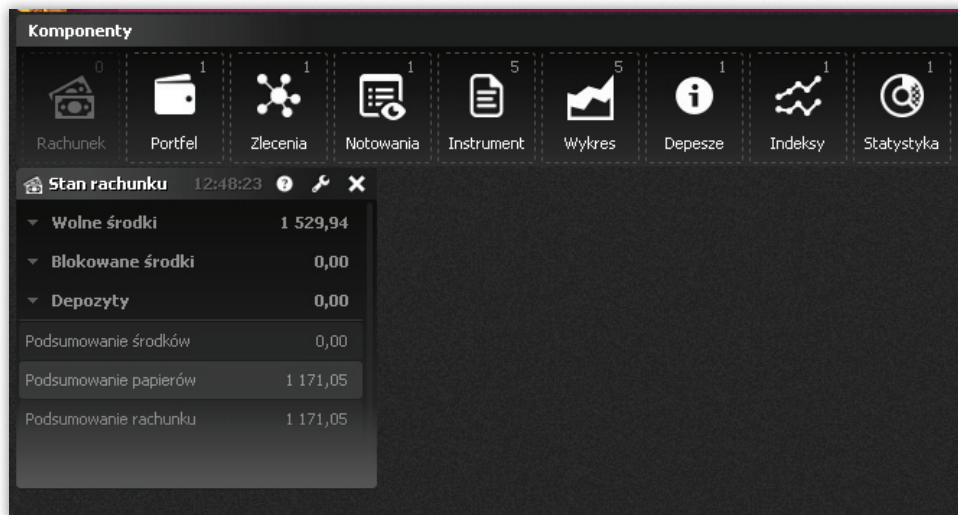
Komponenty

0 Rachunek
1 Portfel
1 Zlecenia
1 Notowania
5 Instrument
5 Wykres
1 Depesze
1 Indeksy
1 Statystyka

Stan rachunku 12:48:23

| | |
|---|---|
| Wolne środki | 1 529,94 |
| Blokowane środki | 0,00 |
| Depozyty | 0,00 |
| Podsumowanie środków | 0,00 |
| Podsumowanie papierów | 1 171,05 |
| Podsumowanie rachunku | 1 171,05 |